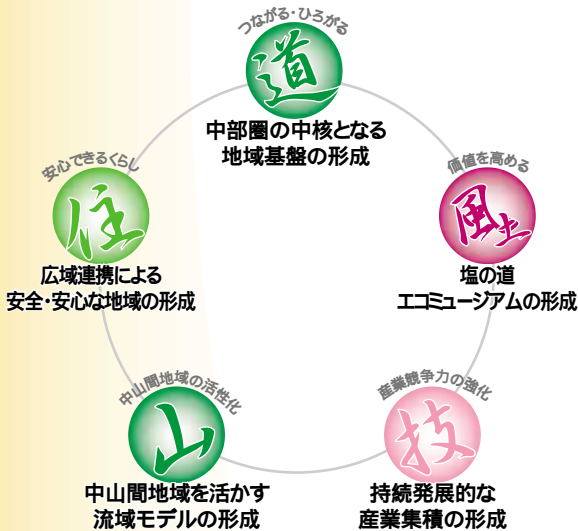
つながる・ひろがる
道
中部圏の中核となる地域基盤の形成

価値を高める
風土
塩の道
エコミュージアムの形成

産業競争力の強化
技
持続発展的な
産業集積の形成

中山間地域の活性化
山
中山間地域を活かす
流域モデルの形成

安心できるくらし
住
広域連携による
安全・安心な地域の形成